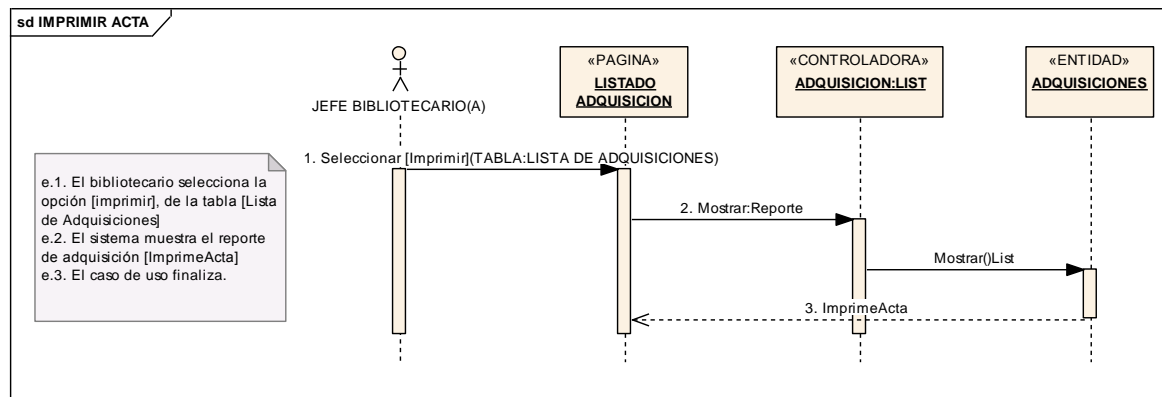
sd IMPRIMIR ACTA

JEFE BIBLIOTECARIO(A)

«PAGINA»
LISTADO ADQUISICION

«CONTROLADORA»
ADQUISICION:LIST

«ENTIDAD»
ADQUISICIONES

e.1. El bibliotecario selecciona la opción [imprimir], de la tabla [Lista de Adquisiciones]
e.2. El sistema muestra el reporte de adquisición [ImprimeActa]
e.3. El caso de uso finaliza.

1. Seleccionar [Imprimir](TABLA:LISTA DE ADQUISICIONES)

2. Mostrar:Reporte

Mostrar()List

3. ImprimeActa